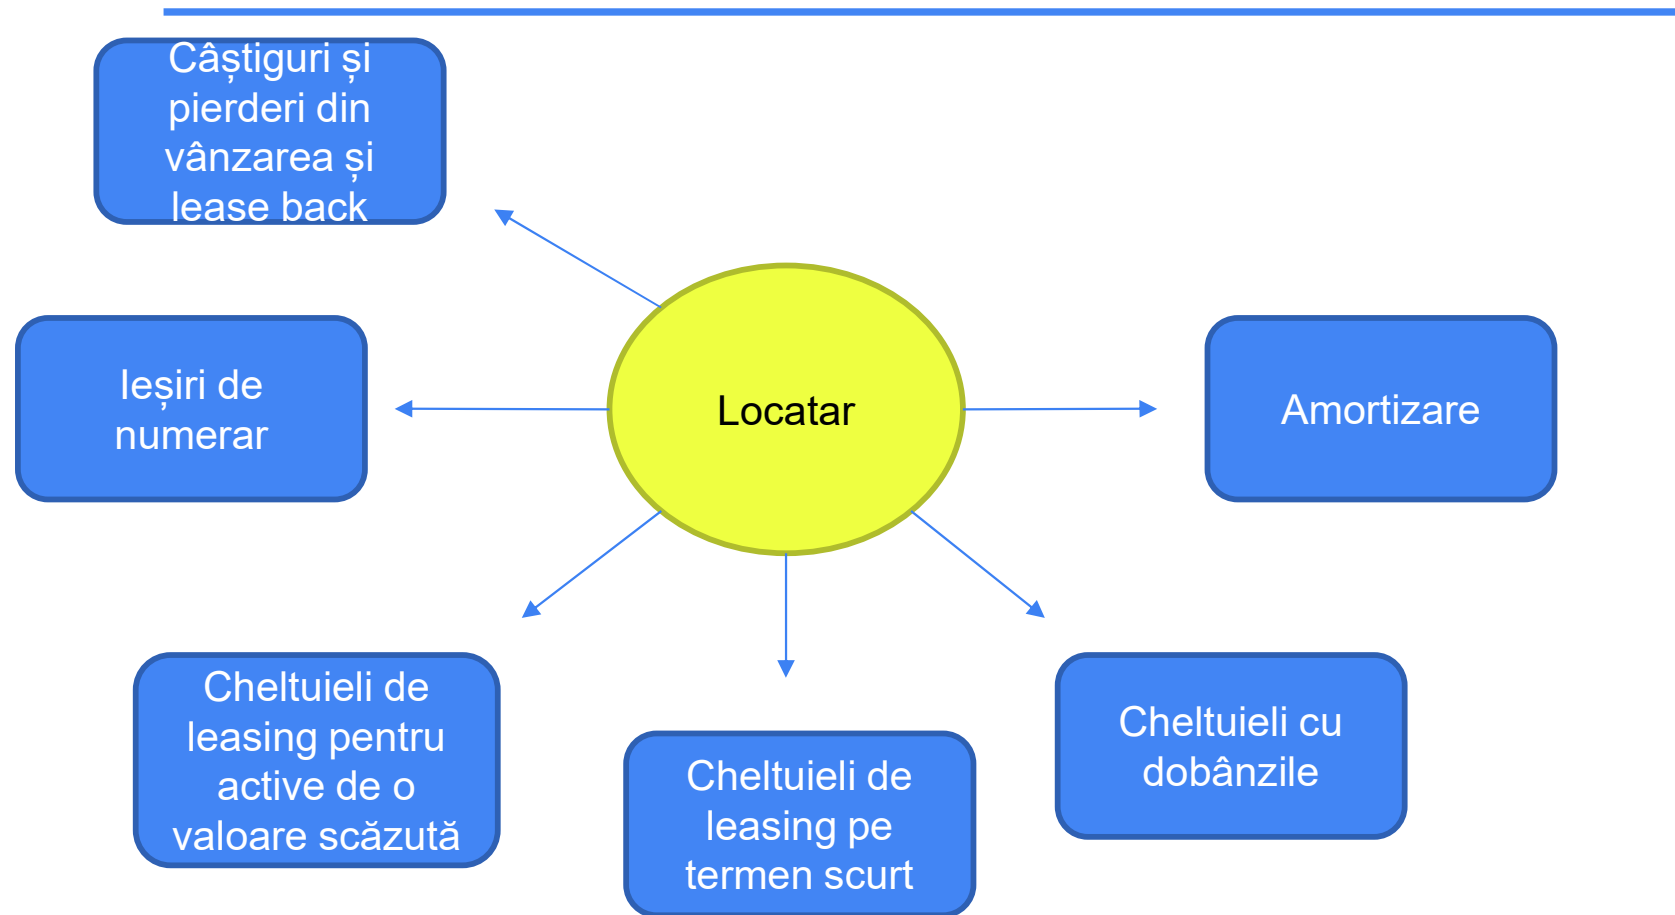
Câștiguri și pierderi din vânzarea și lease back

Ieșiri de numerar

Locatar

Amortizare

Cheltuieli de leasing pentru active de o valoare scăzută

Cheltuieli de leasing pe termen scurt

Cheltuieli cu dobânzile